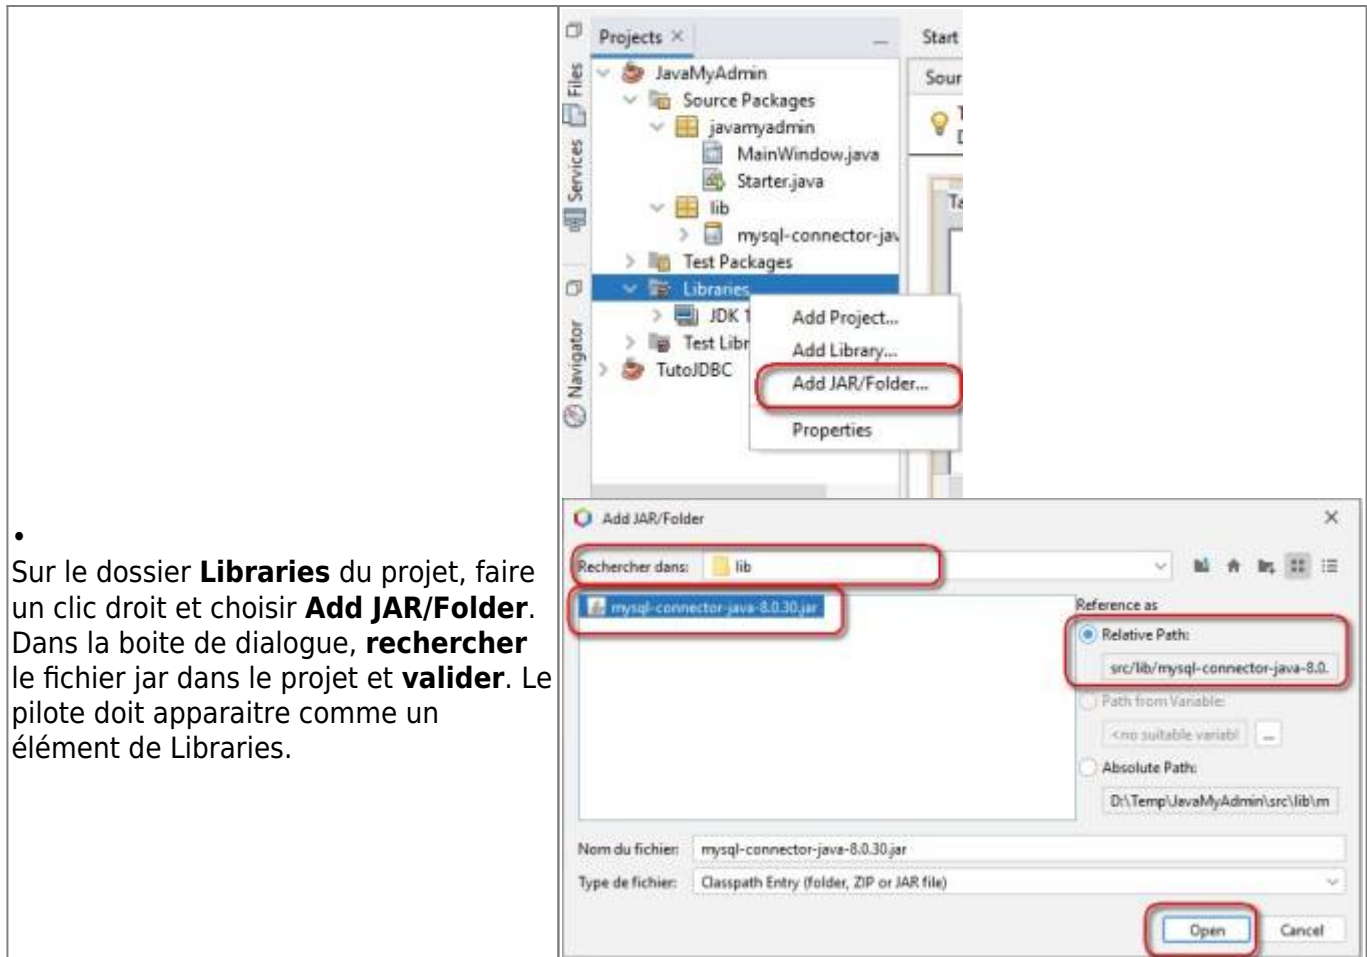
•
Sur le dossier **Libraries** du projet, faire un clic droit et choisir **Add JAR/Folder**. Dans la boite de dialogue, **rechercher** le fichier jar dans le projet et **valider**. Le pilote doit apparaitre comme un élément de Libraries.

Projects ×
Files
Services
Navigator
Start
Sour
JavaMyAdmin
Source Packages
javamyadmin
MainWindow.java
Starter.java
lib
mysql-connector-ja
Test Packages
Libraries
JDK 1
Test Libr
TutoJDBC
Add Project...
Add Library...
Add JAR/Folder...
Properties

Add JAR/Folder
×
Rechercher dans: lib
mysql-connector-java-8.0.30.jar
Reference as
Relative Path:
src/lib/mysql-connector-java-8.0.
Path from Variable:
<no suitable variabl
...
Absolute Path:
D:\Temp\JavaMyAdmin\src\lib\m
Nom du fichier: mysql-connector-java-8.0.30.jar
Type de fichier: Classpath Entry (folder, ZIP or JAR file)
Open
Cancel